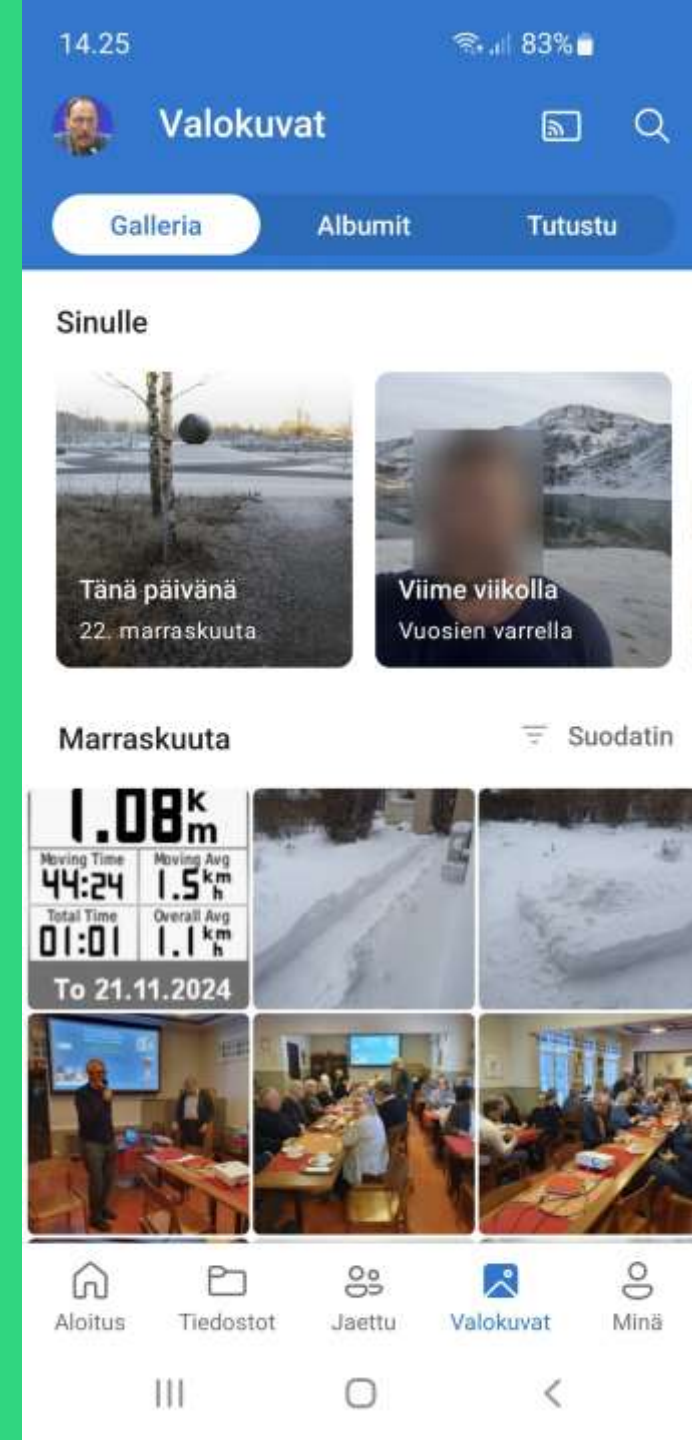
14.25 83%

Valokuvat

Galleria Albumit Tutustu

Sinulle

Tänä päivänä
22. marraskuuta

Viime viikolla
Vuosien varrella

Marraskuuta

Suodatin

1.08 km

Moving Time
44:24

Moving Avg
1.5 km/h

Total Time
01:01

Overall Avg
1.1 km/h

To 21.11.2024

Aloitus Tiedostot Jaettu Valokuvat Minä